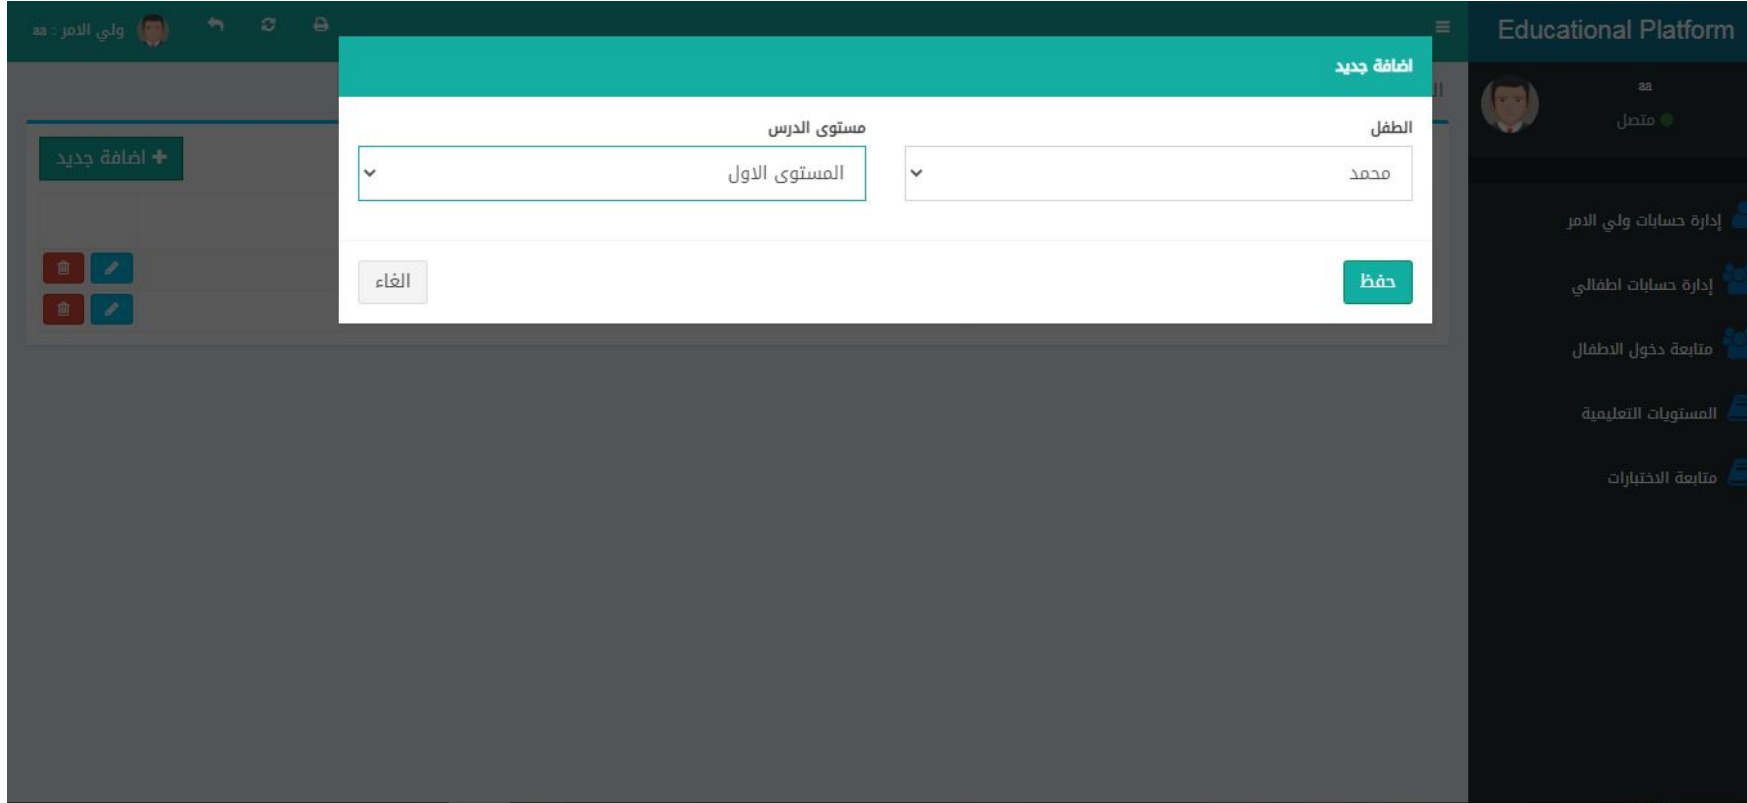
Educational Platform

ولي الامر : aa

aa
متصل

إدارة حسابات ولي الامر
إدارة حسابات اطفالي
متابعة دخول الاطفال
المستويات التعليمية
متابعة الاختبارات

اضافة جديد

اضافة جديد

الطفل
محمد

مستوى الدرس
المستوى الاول

حفظ
الغاء